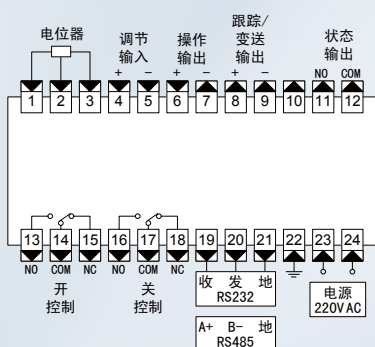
电位器

调节
输入
+ −

操作
输出
+ −

跟踪/
变送
输出
+ −

状态
输出
NO COM

1 2 3 4 5 6 7 8 9 10 11 12

13 14 15 16 17 18 19 20 21 22 23 24

NO COM NC NO COM NC

开
控制

关
控制

收 发 地
RS232

A+ B− 地
RS485

电源
220V AC